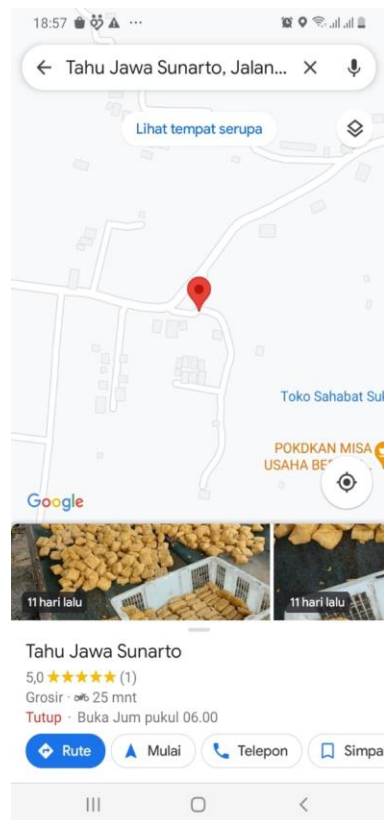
18:57 ···

Tahu Jawa Sunarto, Jalan...

Lihat tempat serupa

Toko Sahabat Sul

POKDKAN MISA USAHA BE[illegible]

Google

11 hari lalu

11 hari lalu

Tahu Jawa Sunarto

5,0 ★★★★★ (1)

Grosir · 25 mnt

Tutup · Buka Jum pukul 06.00

Rute

Mulai

Telepon

Simpa